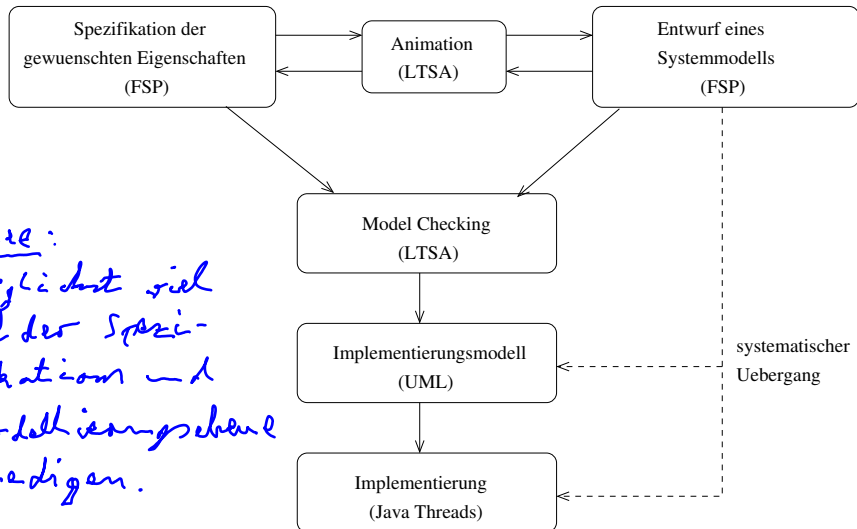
Spezifikation der gewuenschten Eigenschaften (FSP)

Animation (LTSA)

Entwurf eines Systemmodells (FSP)

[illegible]te:
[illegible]glichst viel
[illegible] der Spezi-
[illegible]kation und
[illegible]dellierungsebene
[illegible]edigen.

Model Checking (LTSA)

Implementierungsmodell (UML)

systematischer Uebergang

Implementierung (Java Threads)